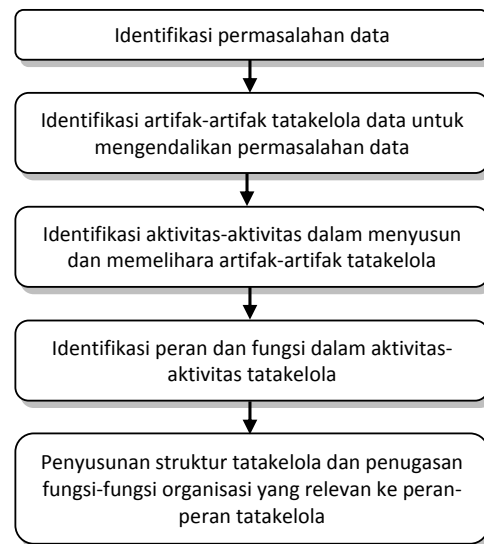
Identifikasi permasalahan data

Identifikasi artifak-artifak tatakelola data untuk mengendalikan permasalahan data

Identifikasi aktivitas-aktivitas dalam menyusun dan memelihara artifak-artifak tatakelola

Identifikasi peran dan fungsi dalam aktivitas-aktivitas tatakelola

Penyusunan struktur tatakelola dan penugasan fungsi-fungsi organisasi yang relevan ke peran-peran tatakelola